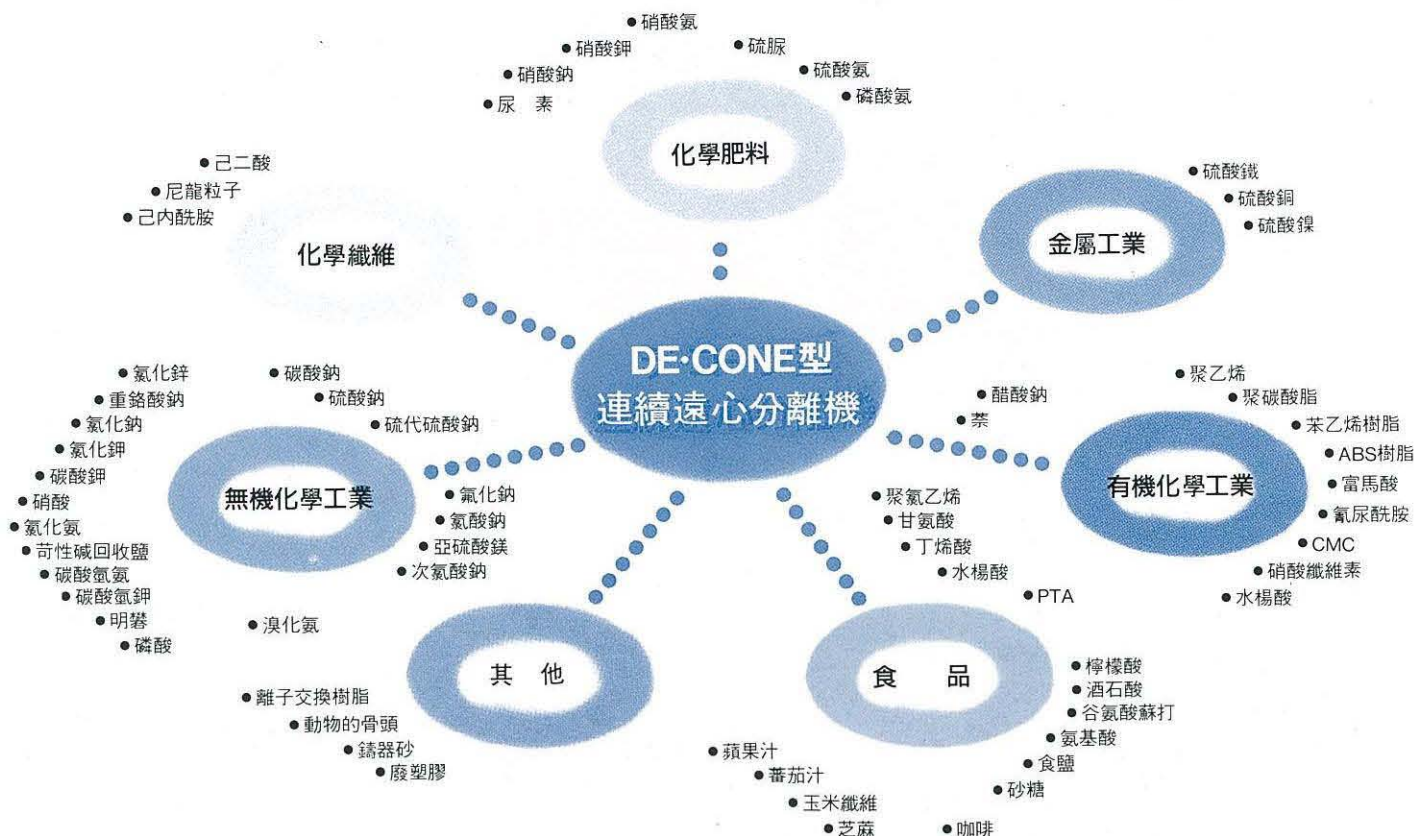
DE·CONE型
連續遠心分離機

化學肥料
• 硝酸氨
• 硝酸鉀
• 硝酸鈉
• 尿 素
• 硫脲
• 硫酸氨
• 磷酸氨

化學纖維
• 己二酸
• 尼龍粒子
• 己内酰胺

金屬工業
• 硫酸鐵
• 硫酸銅
• 硫酸鎳

有機化學工業
• 醋酸鈉
• 萘
• 聚乙烯
• 聚碳酸脂
• 苯乙烯樹脂
• ABS樹脂
• 富馬酸
• 氰尿酰胺
• CMC
• 硝酸纖維素
• 水楊酸

無機化學工業
• 氯化鋅
• 重鉻酸鈉
• 氯化鈉
• 氯化鉀
• 碳酸鉀
• 硝酸
• 氯化氨
• 苛性碱回收鹽
• 碳酸氫氨
• 碳酸氫鉀
• 明礬
• 磷酸
• 碳酸鈉
• 硫酸鈉
• 硫代硫酸鈉
• 氟化鈉
• 氯酸鈉
• 亞硫酸鎂
• 次氯酸鈉
• 溴化氨

• 聚氯乙烯
• 甘氨酸
• 丁烯酸
• 水楊酸
• PTA

其 他
• 離子交換樹脂
• 動物的骨頭
• 鑄器砂
• 廢塑膠

食 品
• 檸檬酸
• 酒石酸
• 谷氨酸蘇打
• 氨基酸
• 食鹽
• 砂糖
• 蘋果汁
• 蕃茄汁
• 玉米纖維
• 芝麻
• 咖啡